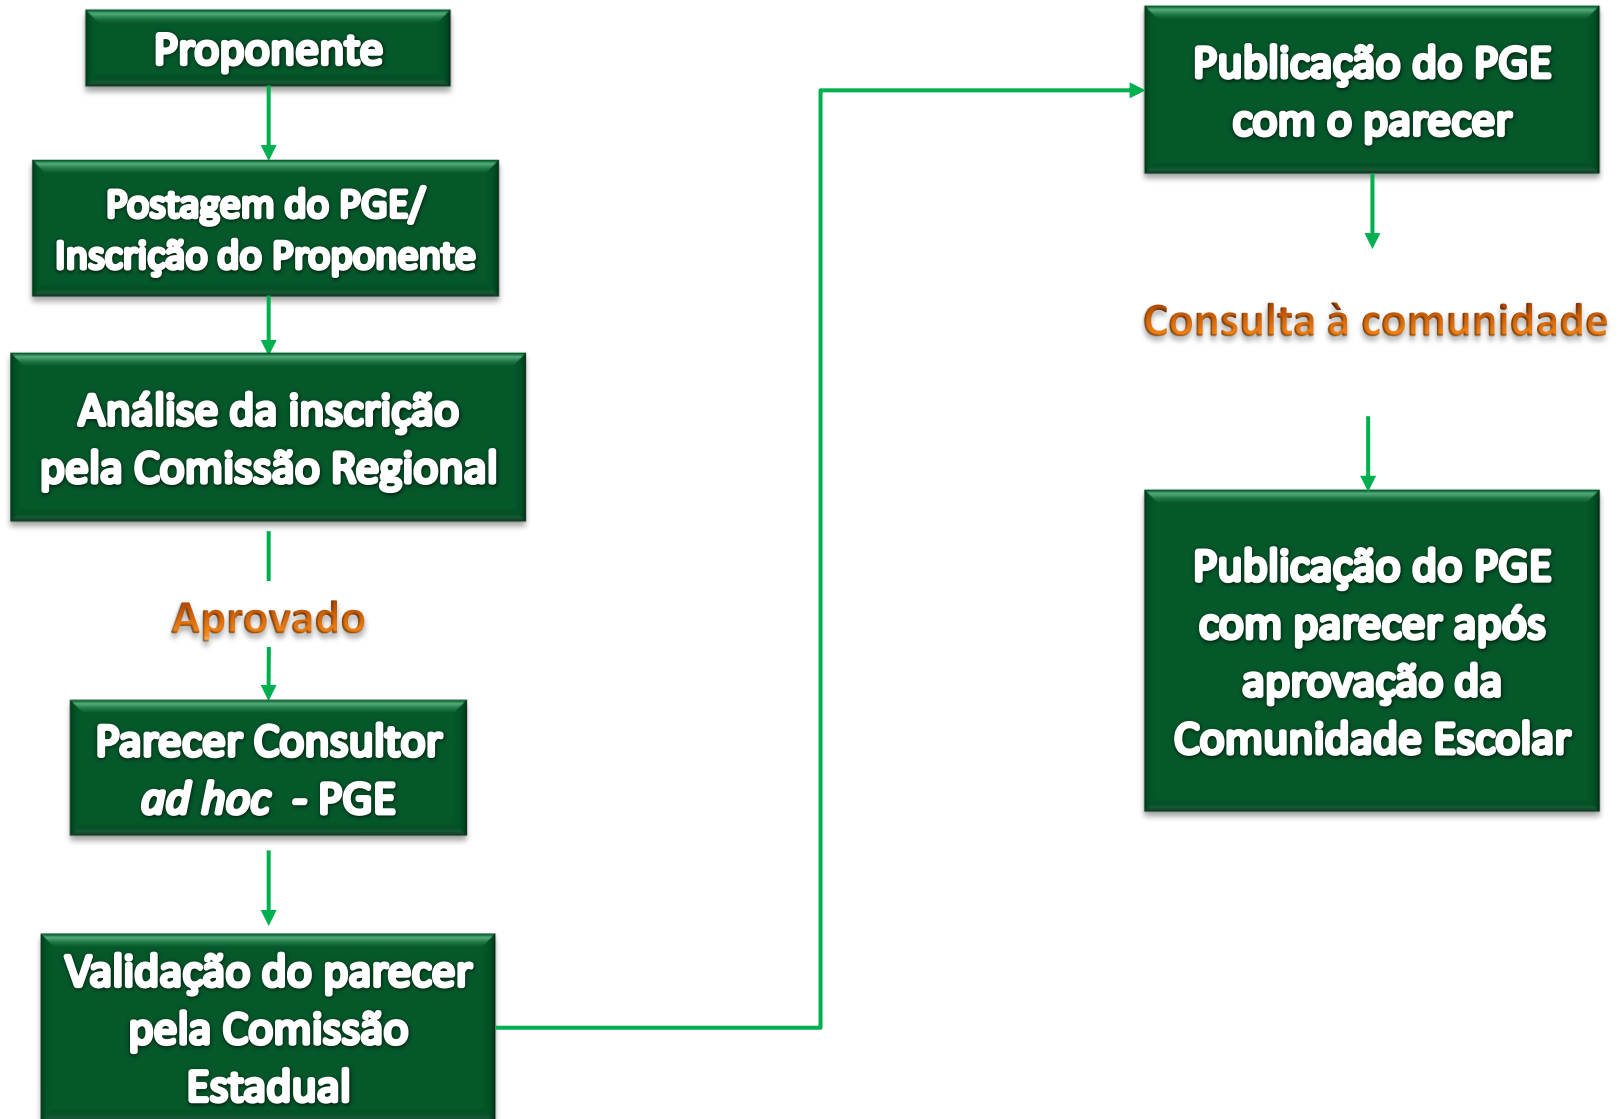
Proponente

Postagem do PGE/ Inscrição do Proponente

Análise da inscrição pela Comissão Regional

Aprovado

Parecer Consultor *ad hoc* - PGE

Validação do parecer pela Comissão Estadual

Publicação do PGE com o parecer

Consulta à comunidade

Publicação do PGE com parecer após aprovação da Comunidade Escolar